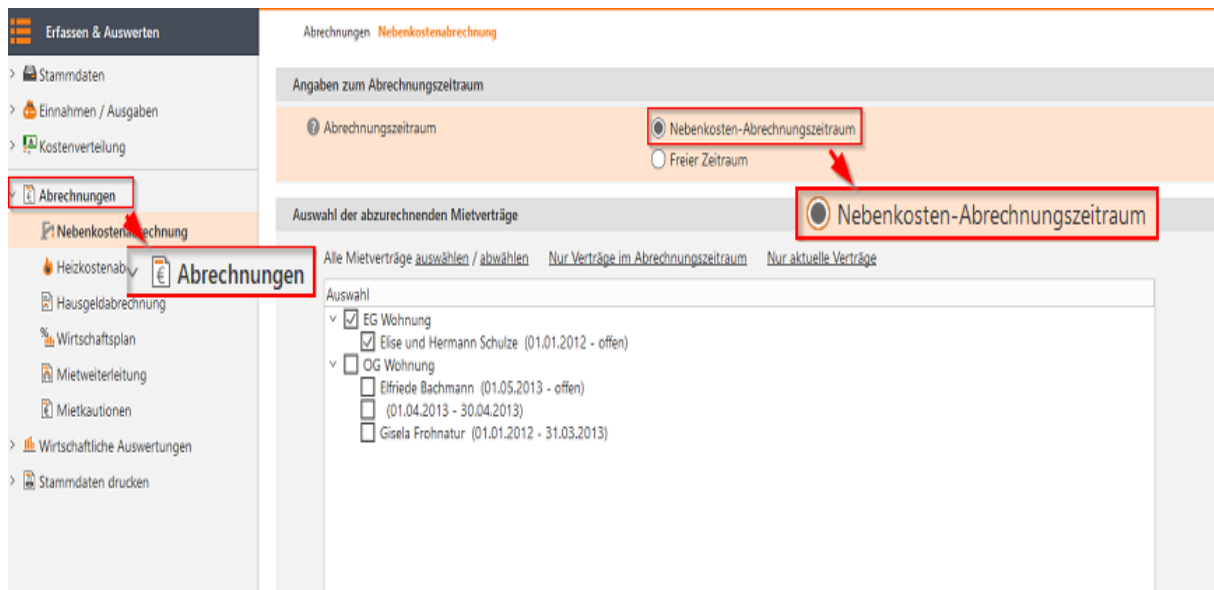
Erfassen & Auswerten

Stammdaten
Einnahmen / Ausgaben
Kostenverteilung
Abrechnungen
Nebenkosten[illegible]echnung
Heizkostenab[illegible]
Hausgeldabrechnung
Wirtschaftsplan
Mietweiterleitung
Mietkautionen
Wirtschaftliche Auswertungen
Stammdaten drucken

Abrechnungen

Abrechnungen Nebenkostenabrechnung

Angaben zum Abrechnungszeitraum

Abrechnungszeitraum

Nebenkosten-Abrechnungszeitraum
Freier Zeitraum

Nebenkosten-Abrechnungszeitraum

Auswahl der abzurechnenden Mietverträge

Alle Mietverträge auswählen / abwählen Nur Verträge im Abrechnungszeitraum Nur aktuelle Verträge

Auswahl
EG Wohnung
Elise und Hermann Schulze (01.01.2012 - offen)
OG Wohnung
Elfriede Bachmann (01.05.2013 - offen)
(01.04.2013 - 30.04.2013)
Gisela Frohnatur (01.01.2012 - 31.03.2013)